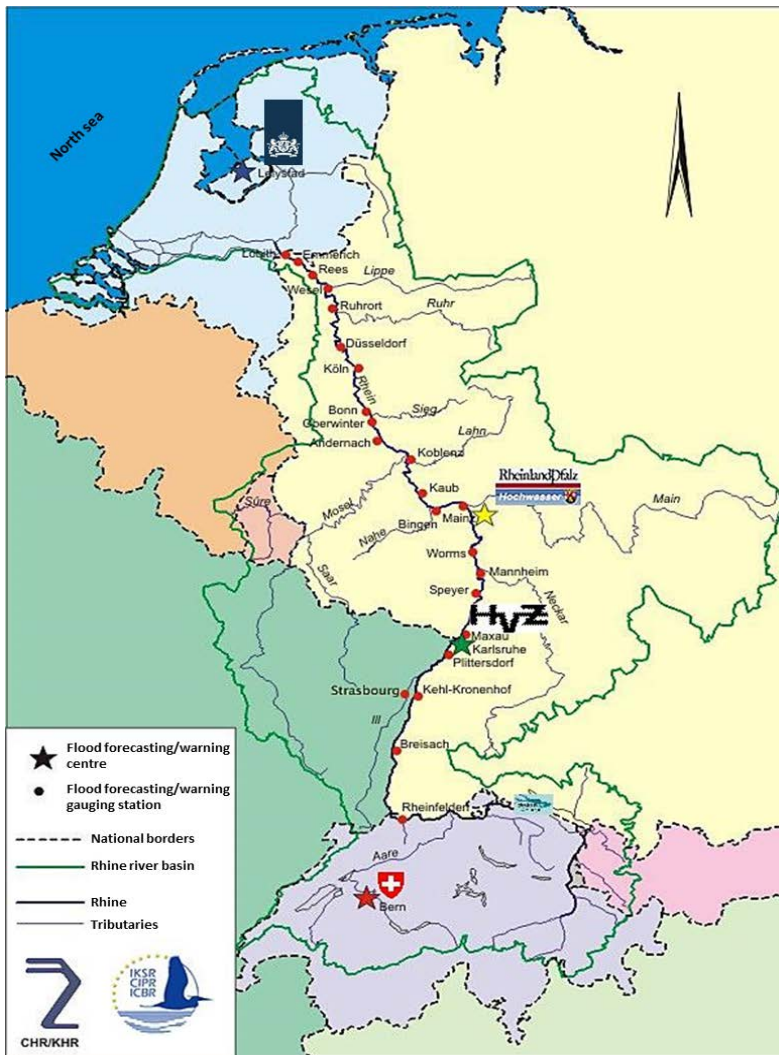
North sea

Lelystad

Lobith
Emmerich
Rees
Lippe
Wesel
Ruhrort
Ruhr
Düsseldorf
Köln
Rhein
Bonn
Oberwinter
Sieg
Andernach
Lahn
Koblenz
Kaub
RheinlandPfalz
Hochwasser
Main
Mosel
Bingen
Mainz
Nahe
Sûre
Worms
Mannheim
Saar
Speyer
Neckar
HVZ
Maxau
Karlsruhe
Plittersdorf
Strasbourg
Kehl-Kronenhof
Ill
Breisach
Rheinfelden
Aare
Bern

Flood forecasting/warning centre
Flood forecasting/warning gauging station
National borders
Rhine river basin
Rhine
Tributaries

CHR/KHR
IKSR CIPR ICBR